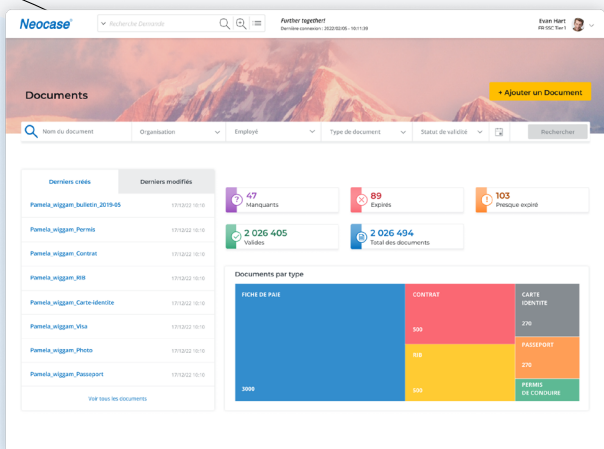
Neocase

Recherche Demande

Further together!
Dernière connexion : 2022/02/05 - 10:11:38

Evan Hart
FR SSC Tier 1

Documents

+ Ajouter un Document

Nom du document

Organisation

Employé

Type de document

Statut de validité

Rechercher

Derniers créés

Derniers modifiés

Pamela_wiggam_bulletin_2019-05 17/12/22 10:10

Pamela_wiggam_Permis 17/12/22 10:10

Pamela_wiggam_Contrat 17/12/22 10:10

Pamela_wiggam_RIB 17/12/22 10:10

Pamela_wiggam_Carte-identite 17/12/22 10:10

Pamela_wiggam_Visa 17/12/22 10:10

Pamela_wiggam_Photo 17/12/22 10:10

Pamela_wiggam_Passeport 17/12/22 10:10

Voir tous les documents

47
Manquants

89
Expirés

103
Presque expiré

2 026 405
Valides

2 026 494
Total des documents

Documents par type

FICHE DE PAIE

3000

CONTRAT

500

CARTE IDENTITE

270

RIB

PASSEPORT

270

500

PERMIS DE CONDUIRE